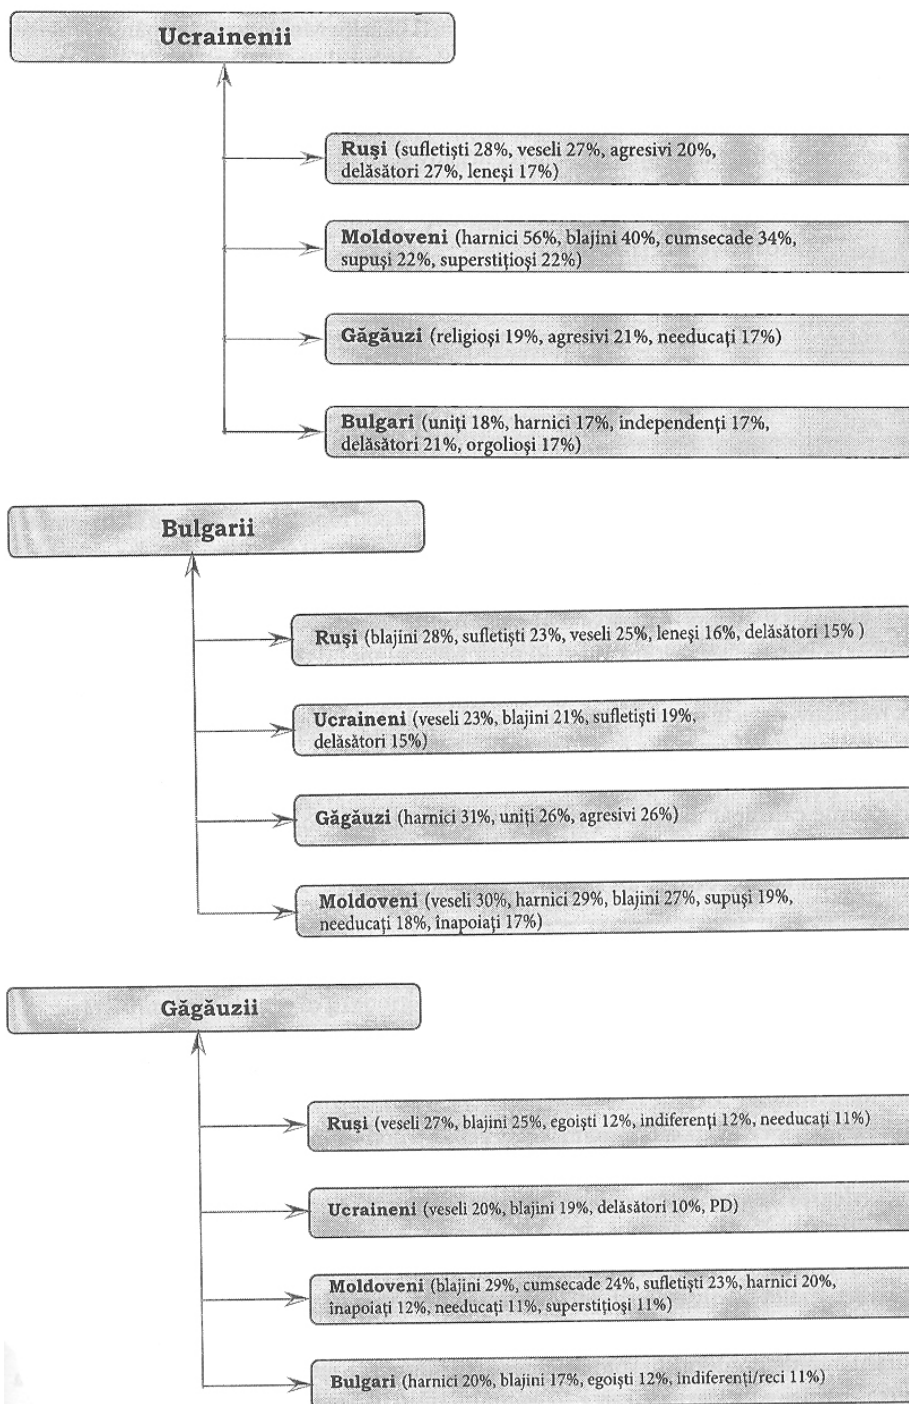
Ucrainenii

Ruşi (sufletişti 28%, veseli 27%, agresivi 20%, delăsători 27%, leneşi 17%)

Moldoveni (harnici 56%, blajini 40%, cumsecade 34%, supuşi 22%, superstiţioşi 22%)

Găgăuzi (religioşi 19%, agresivi 21%, needucaţi 17%)

Bulgari (uniţi 18%, harnici 17%, independenţi 17%, delăsători 21%, orgolioşi 17%)

Bulgarii

Ruşi (blajini 28%, sufletişti 23%, veseli 25%, leneşi 16%, delăsători 15% )

Ucraineni (veseli 23%, blajini 21%, sufletişti 19%, delăsători 15%)

Găgăuzi (harnici 31%, uniţi 26%, agresivi 26%)

Moldoveni (veseli 30%, harnici 29%, blajini 27%, supuşi 19%, needucaţi 18%, înapoiaţi 17%)

Găgăuzii

Ruşi (veseli 27%, blajini 25%, egoişti 12%, indiferenţi 12%, needucaţi 11%)

Ucraineni (veseli 20%, blajini 19%, delăsători 10%, PD)

Moldoveni (blajini 29%, cumsecade 24%, sufletişti 23%, harnici 20%, înapoiaţi 12%, needucaţi 11%, superstiţioşi 11%)

Bulgari (harnici 20%, blajini 17%, egoişti 12%, indiferenţi/reci 11%)